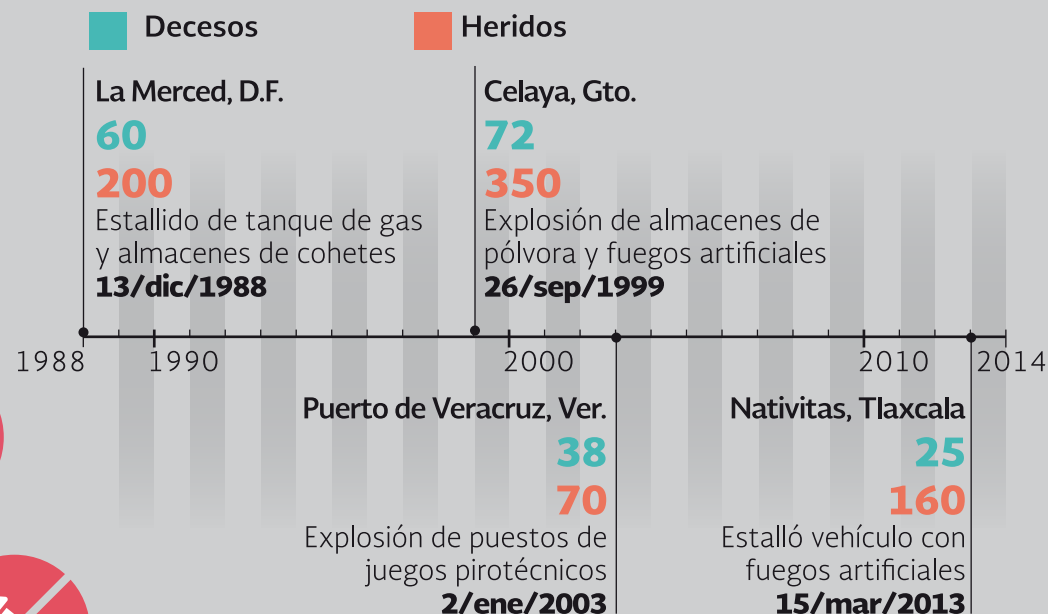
Decesos Heridos

La Merced, D.F.
60
200
Estallido de tanque de gas y almacenes de cohetes
13/dic/1988

Celaya, Gto.
72
350
Explosión de almacenes de pólvora y fuegos artificiales
26/sep/1999

1988 1990 2000 2010 2014

Puerto de Veracruz, Ver.
38
70
Explosión de puestos de juegos pirotécnicos
2/ene/2003

Nativitas, Tlaxcala
25
160
Estalló vehículo con fuegos artificiales
15/mar/2013